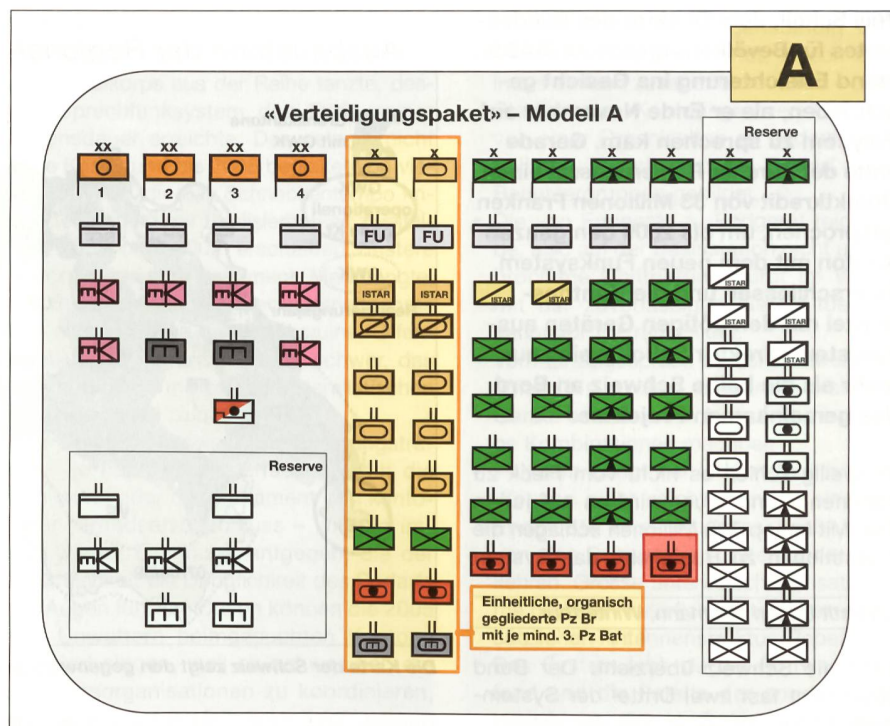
A

«Verteidigungspaket» – Modell A

Reserve

XX XX XX XX

1 2 3 4

X X X X X X X X

FU FU

ISTAR ISTAR ISTAR ISTAR ISTAR ISTAR ISTAR

Reserve

Einheitliche, organisch gegliederte Pz Br mit je mind. 3. Pz Bat